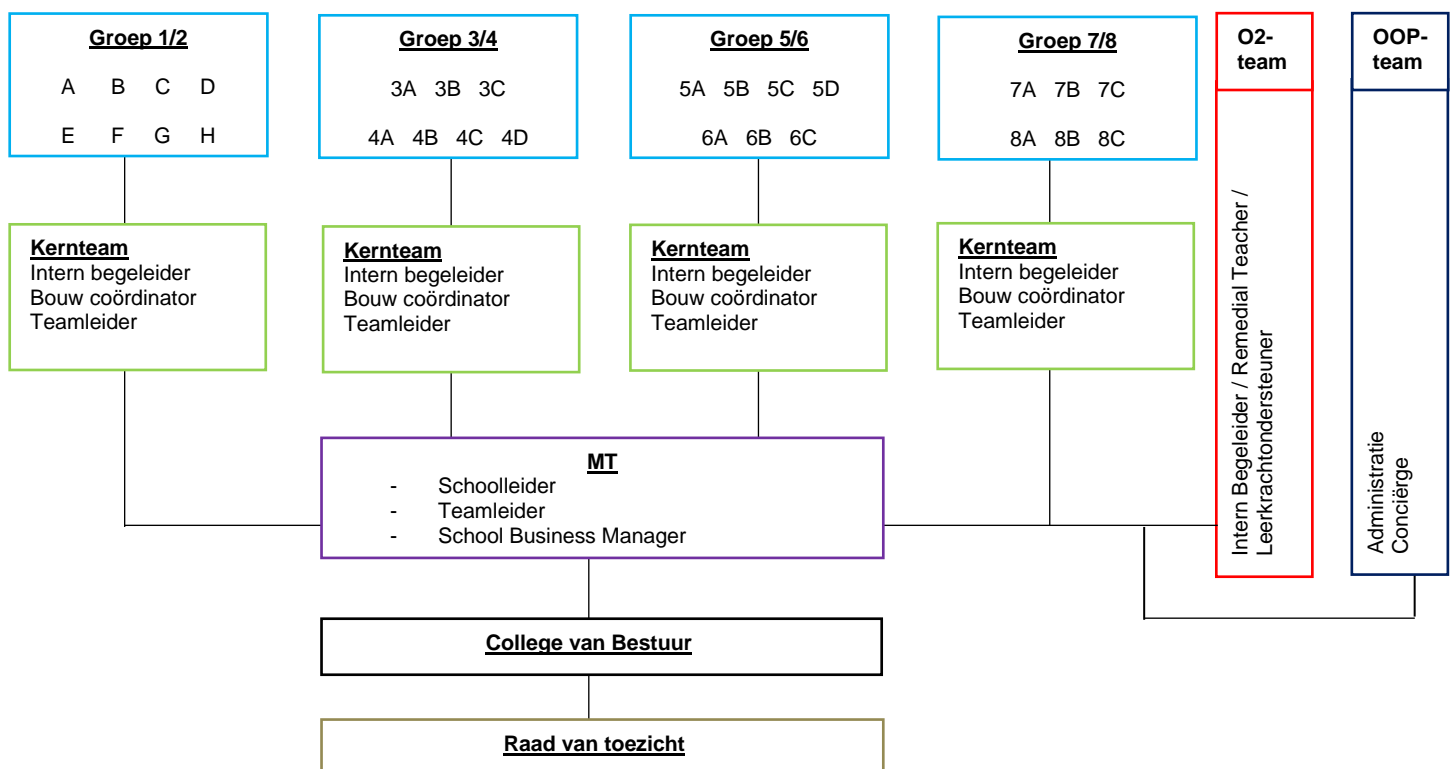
Groep 1/2
A B C D
E F G H

Groep 3/4
3A 3B 3C
4A 4B 4C 4D

Groep 5/6
5A 5B 5C 5D
6A 6B 6C

Groep 7/8
7A 7B 7C
8A 8B 8C

O2-team

Intern Begeleider / Remedial Teacher / Leerkrachtondersteuner

OOP-team

Administratie
Conciërge

Kernteam
Intern begeleider
Bouw coördinator
Teamleider

Kernteam
Intern begeleider
Bouw coördinator
Teamleider

Kernteam
Intern begeleider
Bouw coördinator
Teamleider

Kernteam
Intern begeleider
Bouw coördinator
Teamleider

MT
- Schoolleider
- Teamleider
- School Business Manager

College van Bestuur

Raad van toezicht